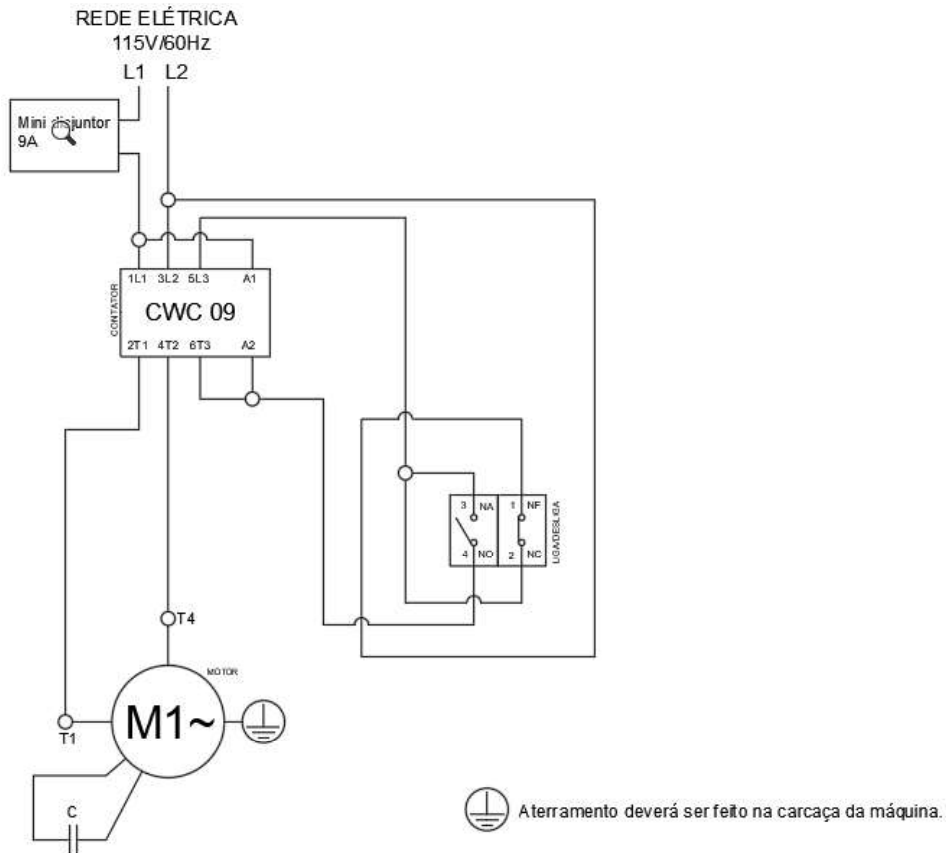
REDE ELÉTRICA
115V/60Hz
L1 L2

Mini disjuntor
9A

1L1 3L2 5L3 A1
CONTATOR
CWC 09
2T1 4T2 6T3 A2

3 NA
4 NO
1 NF
2 NC
LIGA/DESLIGA

T4
MOTOR
M1~
T1
C

Aterramento deverá ser feito na carcaça da máquina.